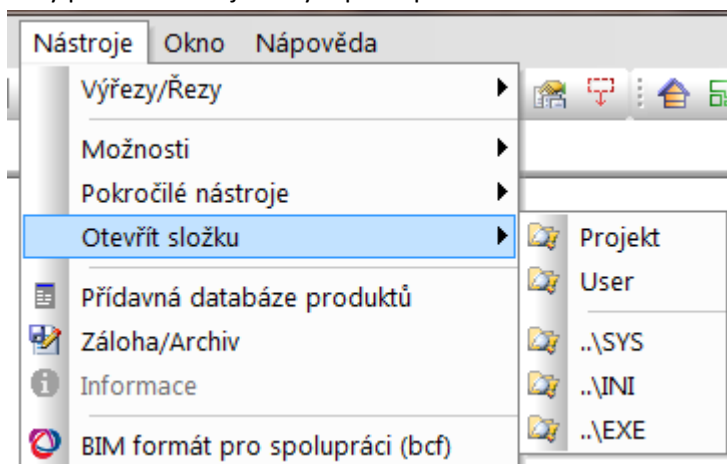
Nástroje Okno Nápověda

Výřezy/Řezy

Možnosti

Pokročilé nástroje

Otevřít složku

Projekt

User

..\SYS

..\INI

..\EXE

Přídavná databáze produktů

Záloha/Archiv

Informace

BIM formát pro spolupráci (bcf)